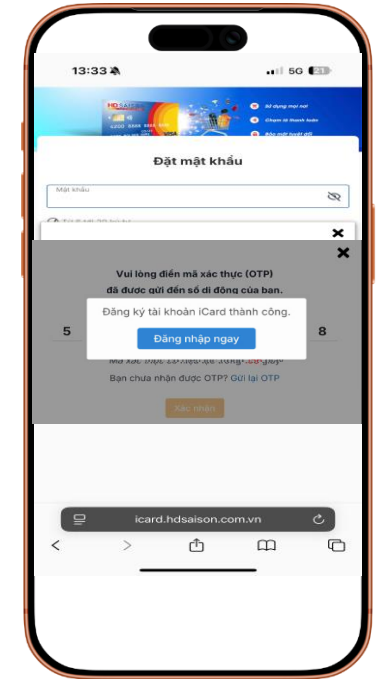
13:33

5G

Đặt mật khẩu

Mật khẩu

Vui lòng điền mã xác thực (OTP)
đã được gửi đến số di động của bạn.

5

8

Đăng ký tài khoản iCard thành công.

Đăng nhập ngay

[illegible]

Bạn chưa nhận được OTP? Gửi lại OTP

Xác nhận

icard.hdsaison.com.vn